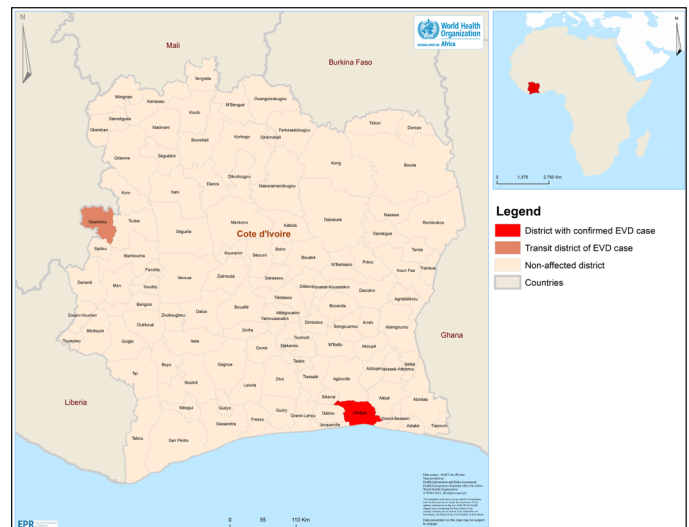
N

World Health Organization
REGIONAL OFFICE FOR Africa

Mali

Burkina Faso

Tengrela

Minignan
Kaniasso
Samatiguila
Kouto
M'Bengué
Ouangolodougou
Gbeleban
Madinani
Boundiali
Ferkessedougou
Téhini
Doropo
Odienné
Séguélon
Korhogo
Sinématiali
Dikodougou
Kong
Bouna
Kani
Niakaramandougou
Dianra
Ouaninou
Touba
Mankono
Dabakala
Nassian
Bondoukou
Séguéla
Katiola
Sandegue
Koro
Biankouma
Kounahiri
Béoumi
Sakassou
Bouaké
M'Bahiakro
Prikro
Tanda
Kouassi-Kouassikro
Koun Fao
Transua
Danané
Man
Facobly
Vavoua
Zuénoula
Bangolo
Sakassou
Daoukro
Agnibilékrou
Zouan-Hounien
Duékoué
Zoukougbeu
Daloa
Bouaflé
Tiébissou
Bocanda
Blolequin
Sinfra
Yamoussoukro
Dimbokro
Bongouanou
Arrah
Abengourou
Toulepleu
Guiglo
Issia
Oumé
Toumodi
M'Batto
Akoupé
Taï
Buyo
Gagnoa
Tiassalé
Adzopé
Alépé
Soubré
Lakota
Divo
Agboville
Méagui
Guéyo
Fresco
Guitry
Grand-Lahou
Dabou
Sikensi
Jacqueville
Abidjan
Grand-Bassam
Adiaké
Aboisso
Tiapoum
Sassandra
Tabou
San Pédro

Cote d'Ivoire

Ghana

Liberia

0 1,375 2,750 Km

Legend
District with confirmed EVD case
Transit district of EVD case
Non-affected district
Countries

0 55 110 Km

EPR

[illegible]